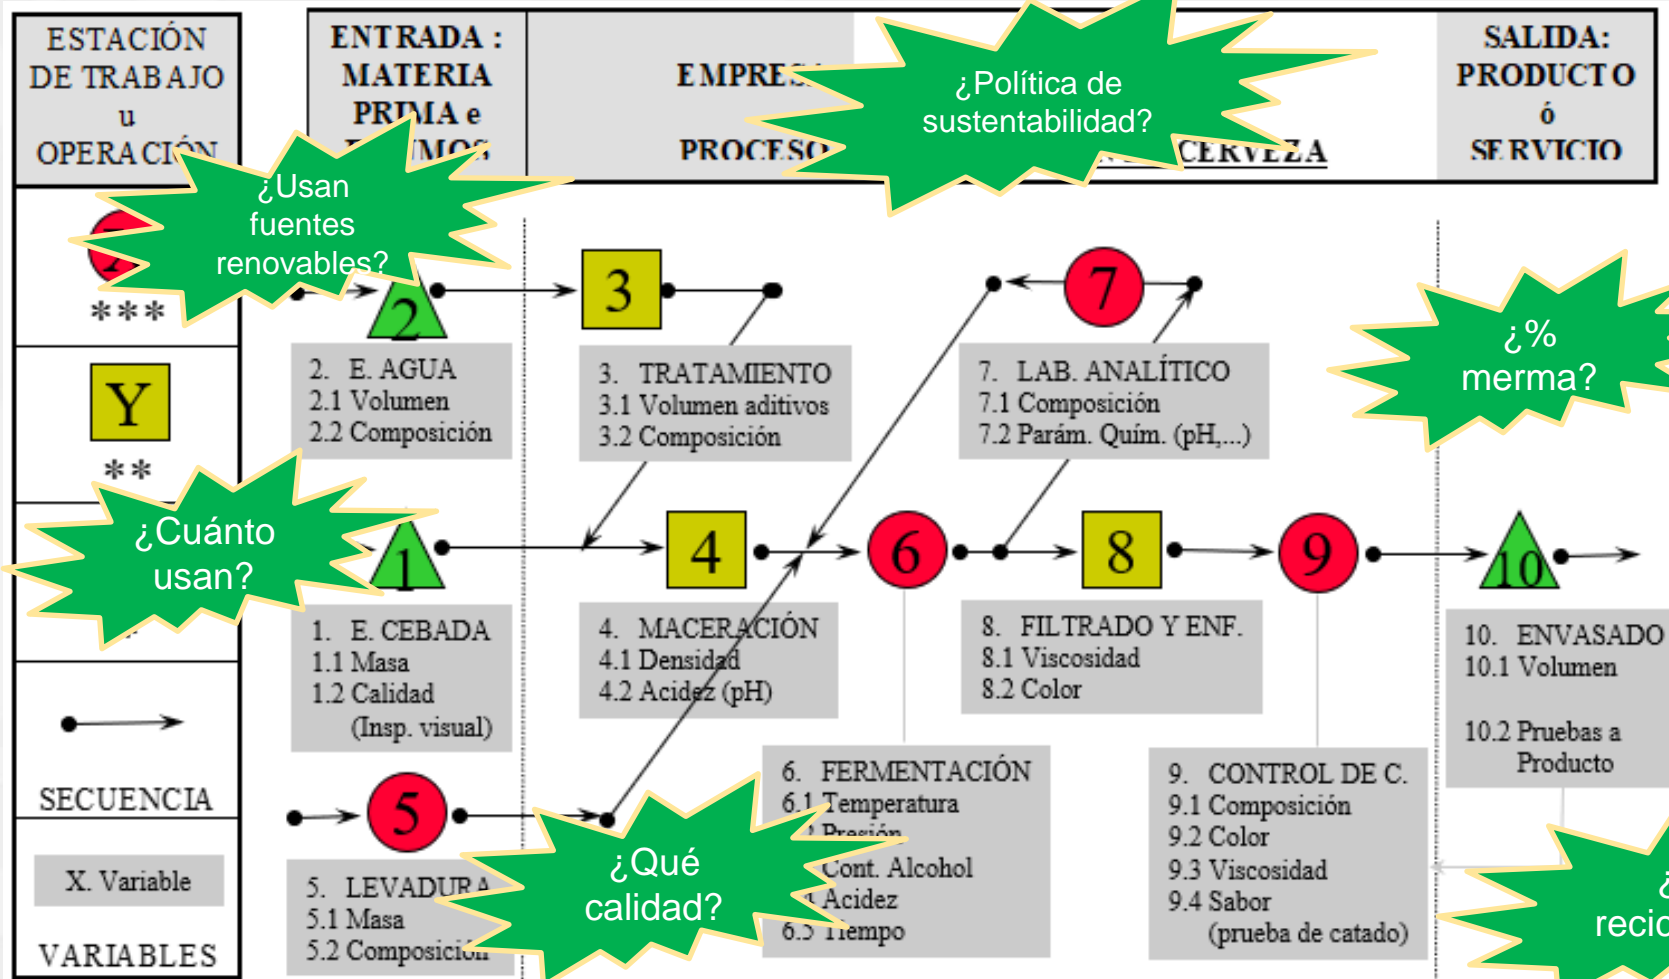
ESTACIÓN DE TRABAJO u OPERACIÓN

ENTRADA : MATERIA PRIMA e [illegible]MOS

EMPRES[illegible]

PROCESO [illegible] CERVEZA

SALIDA: PRODUCTO ó SERVICIO

¿Política de sustentabilidad?

¿Usan fuentes renovables?

***

Y

**

¿Cuánto usan?

SECUENCIA

X. Variable

VARIABLES

2

3

7

2. E. AGUA
2.1 Volumen
2.2 Composición

3. TRATAMIENTO
3.1 Volumen aditivos
3.2 Composición

7. LAB. ANALÍTICO
7.1 Composición
7.2 Parám. Quím. (pH,...)

¿% merma?

1

4

6

8

9

10

1. E. CEBADA
1.1 Masa
1.2 Calidad
(Insp. visual)

4. MACERACIÓN
4.1 Densidad
4.2 Acidez (pH)

8. FILTRADO Y ENF.
8.1 Viscosidad
8.2 Color

10. ENVASADO
10.1 Volumen

10.2 Pruebas a Producto

5

6. FERMENTACIÓN
6.1 Temperatura
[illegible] Presión
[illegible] Cont. Alcohol
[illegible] Acidez
6.5 Tiempo

9. CONTROL DE C.
9.1 Composición
9.2 Color
9.3 Viscosidad
9.4 Sabor
(prueba de catado)

5. LEVADURA
5.1 Masa
5.2 Composición

¿Qué calidad?

¿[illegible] recic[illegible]